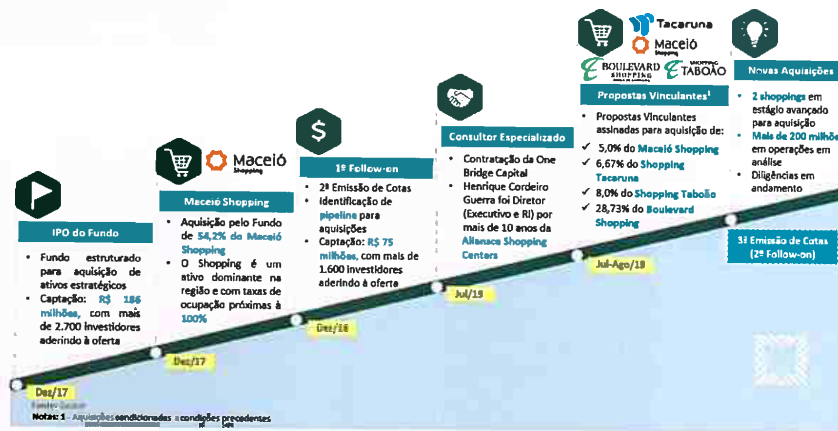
IPO do Fundo

• Fundo estruturado para aquisição de ativos estratégicos
• Captação: R$ 186 milhões, com mais de 2.700 investidores aderindo à oferta

Dez/17

Maceió Shopping

Maceió Shopping

• Aquisição pelo Fundo de 54,2% do Maceió Shopping
• O Shopping é um ativo dominante na região e com taxas de ocupação próximas à 100%

Dez/17

1ª Follow-on

• 2ª Emissão de Cotas
• Identificação de pipeline para aquisições
• Captação: R$ 75 milhões, com mais de 1.600 investidores aderindo à oferta

Dez/18

Consultor Especializado

• Contratação da One Bridge Capital
• Henrique Cordeiro Guerra foi Diretor (Executivo e RI) por mais de 10 anos da Aliansce Shopping Centers

Jul/19

Tacaruna
Maceió Shopping
Boulevard Shopping
Shopping Taboão

Propostas Vinculantes¹

• Propostas Vinculantes assinadas para aquisição de:
✓ 5,0% do Maceió Shopping
✓ 6,67% do Shopping Tacaruna
✓ 8,0% do Shopping Taboão
✓ 28,73% do Boulevard Shopping

Jul-Ago/19

Novas Aquisições

• 2 shoppings em estágio avançado para aquisição
• Mais de 200 milhões em operações em análise
• Diligências em andamento

3ª Emissão de Cotas (2ª Follow-on)

Fonte: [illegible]
Notas: 1 Aquisições condicionadas a condições precedentes